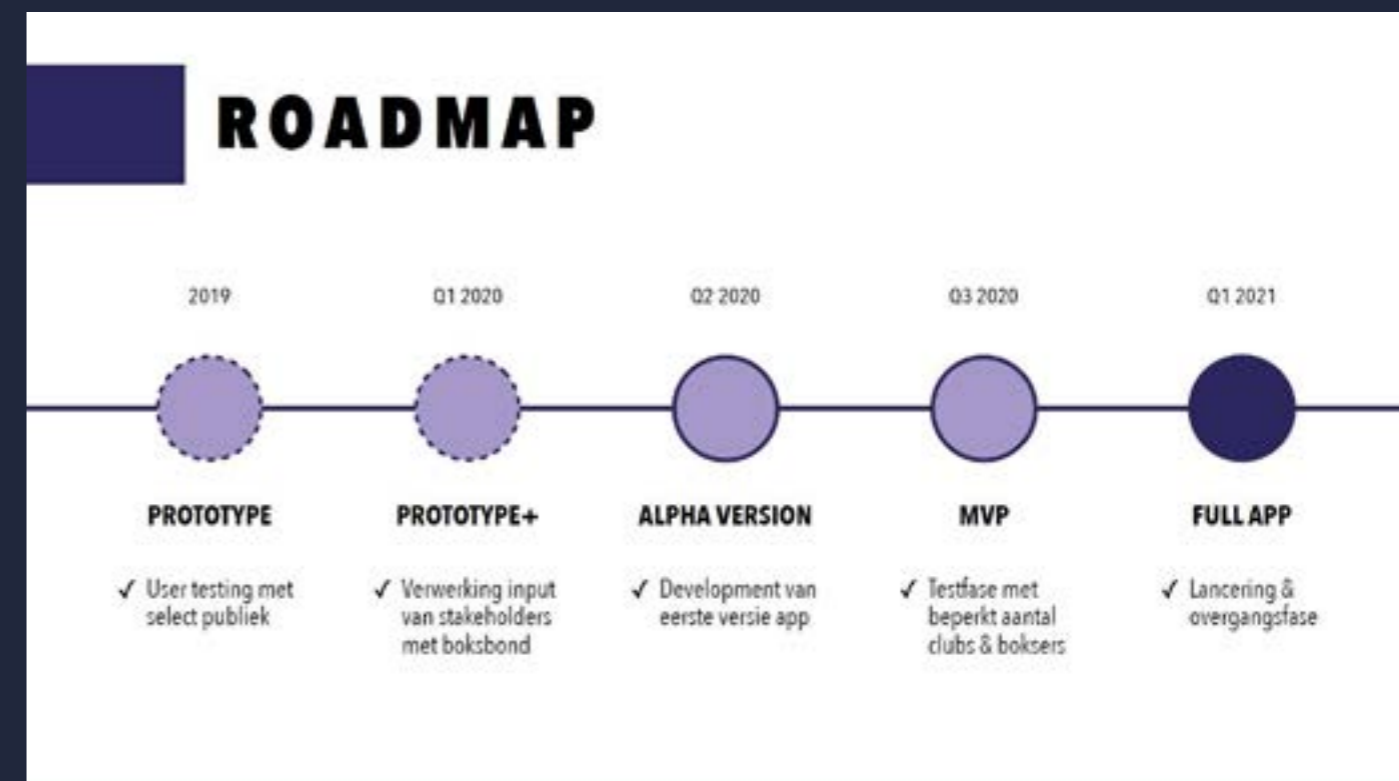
ROADMAP

2019

PROTOTYPE

✓ User testing met select publiek

Q1 2020

PROTOTYPE+

✓ Verwerking input van stakeholders met boksbond

Q2 2020

ALPHA VERSION

✓ Development van eerste versie app

Q3 2020

MVP

✓ Testfase met beperkt aantal clubs & boksers

Q1 2021

FULL APP

✓ Lancering & overgangsfase